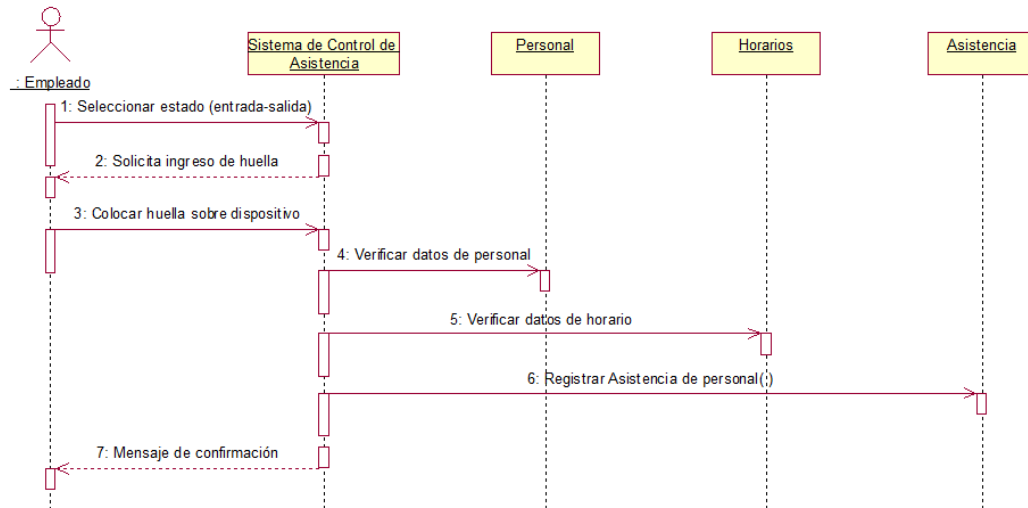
: Empleado

Sistema de Control de Asistencia

Personal

Horarios

Asistencia

1: Seleccionar estado (entrada-salida)

2: Solicita ingreso de huella

3: Colocar huella sobre dispositivo

4: Verificar datos de personal

5: Verificar datos de horario

6: Registrar Asistencia de personal( )

7: Mensaje de confirmación